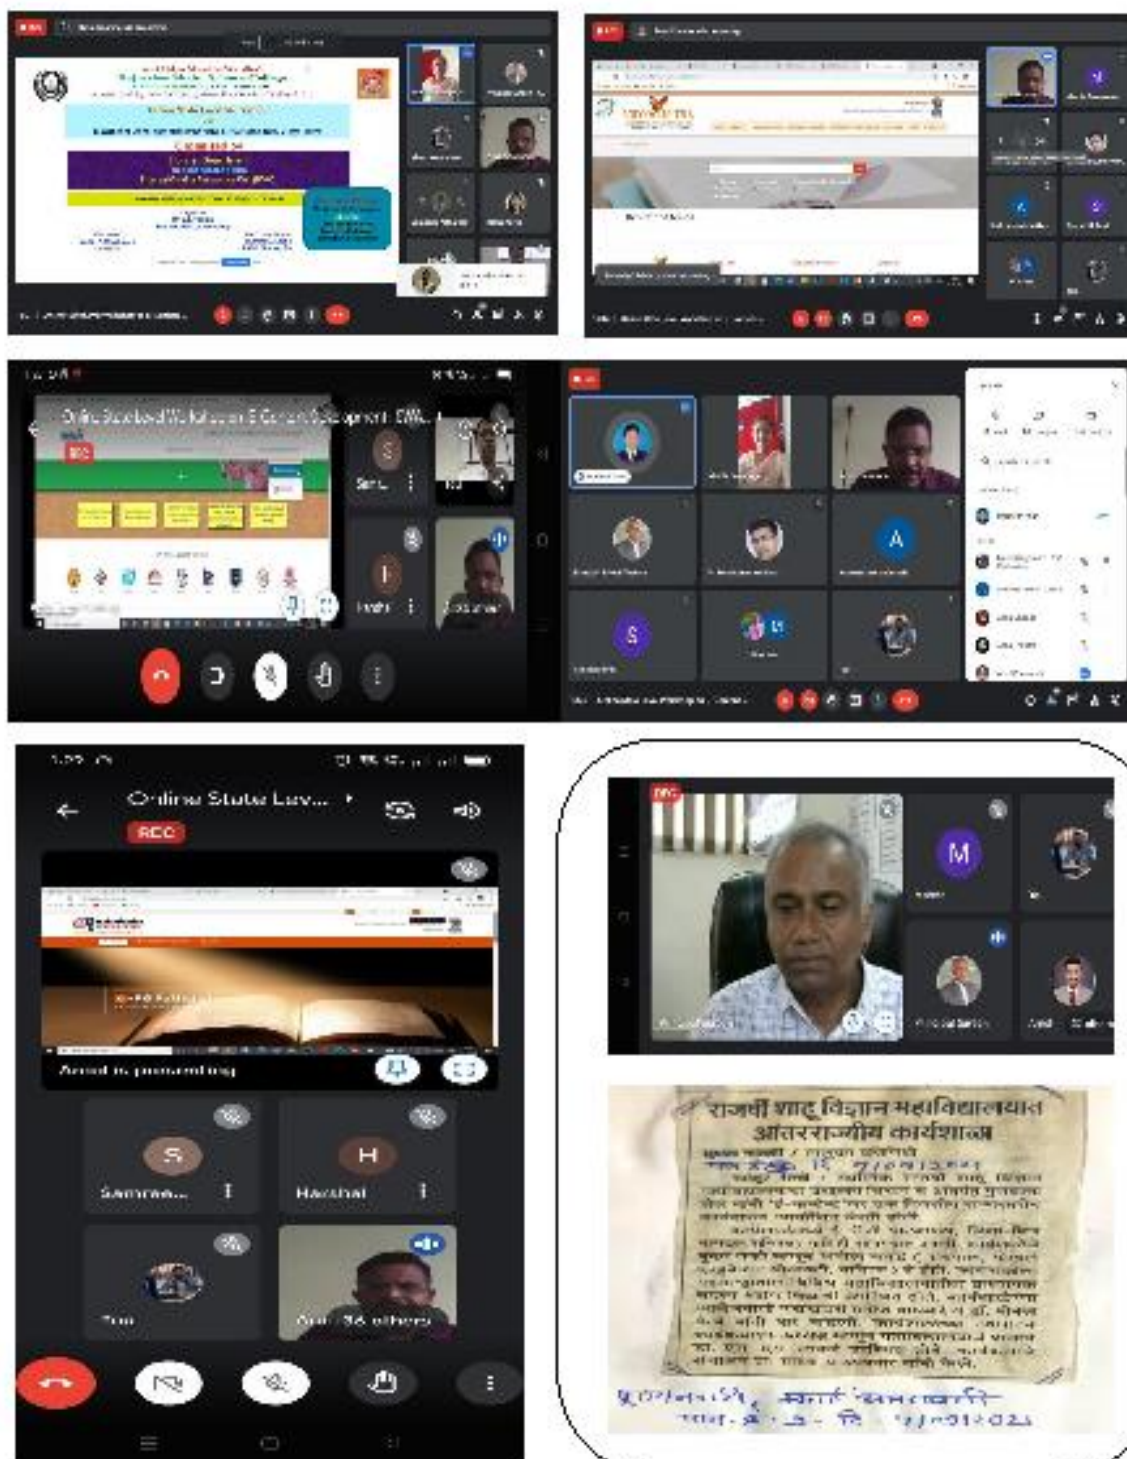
Online State Level Workshop on E-Content Development

REC

S
Samra...

H
Harshal

Online State Lev...

REC

Amol is presenting

S
Samrea...

H
Harshal

Tou

Anil & 36 others

M

A

S

राजर्षी शाहू विज्ञान महाविद्यालयात
आंतरराज्यीय कार्यशाळा

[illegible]